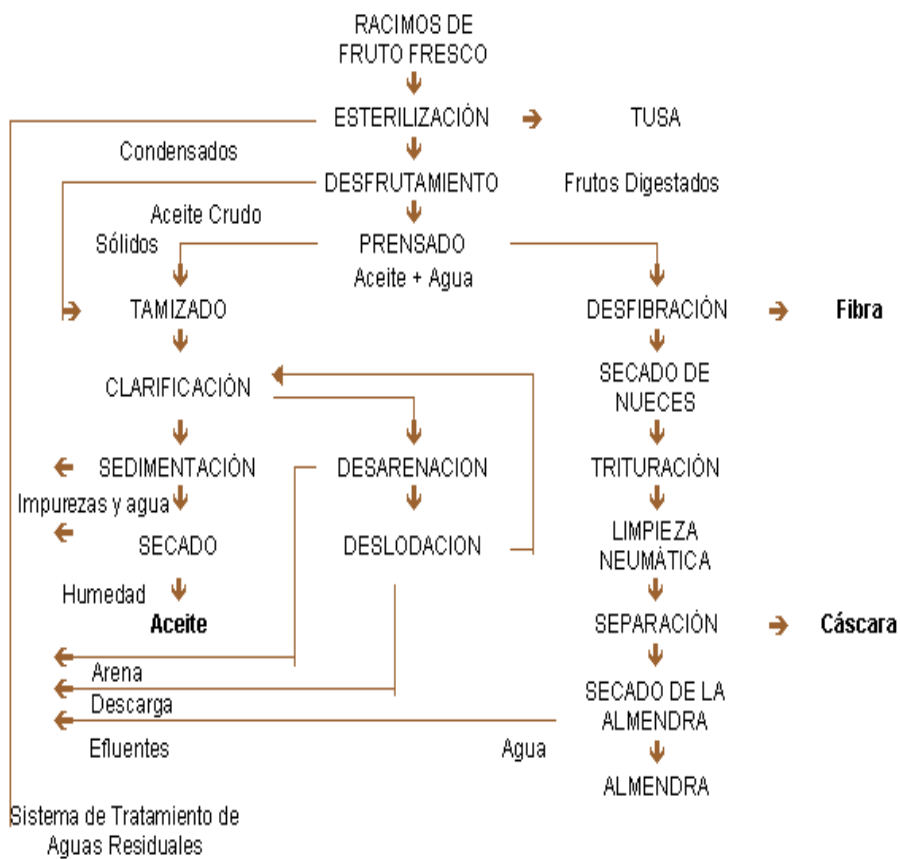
RACIMOS DE FRUTO FRESCO

ESTERILIZACIÓN

TUSA

Condensados

DESFRUTAMIENTO

Frutos Digestados

Aceite Crudo

Sólidos

PRENSADO

Aceite + Agua

TAMIZADO

DESFIBRACIÓN

Fibra

CLARIFICACIÓN

SECADO DE NUECES

SEDIMENTACIÓN

DESARENACION

TRITURACIÓN

Impurezas y agua

SECADO

DESLODACION

LIMPIEZA NEUMÁTICA

Humedad

Aceite

SEPARACIÓN

Cáscara

Arena

Descarga

SECADO DE LA ALMENDRA

Efluentes

Agua

ALMENDRA

Sistema de Tratamiento de Aguas Residuales